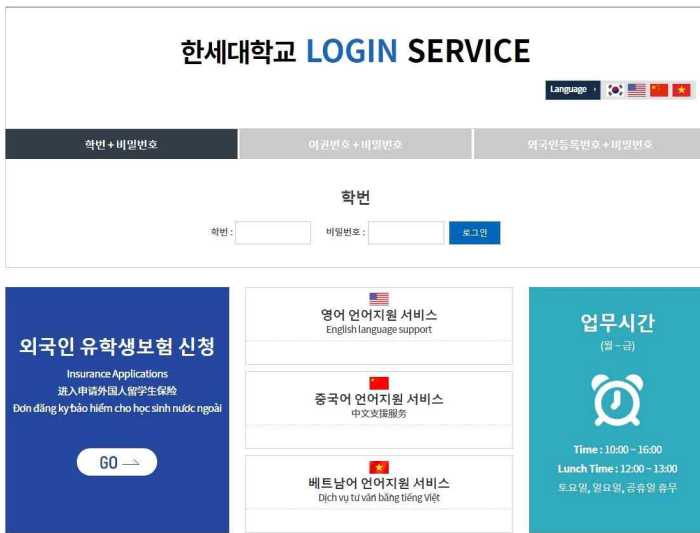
한세대학교 LOGIN SERVICE

Language ›

학번 + 비밀번호

여권번호 + 비밀번호

외국인등록번호 + 비밀번호

학번

학번 :

비밀번호 :

로그인

외국인 유학생보험 신청

Insurance Applications

进入申请外国人留学生保险

Đơn đăng ký bảo hiểm cho học sinh nước ngoài

GO

영어 언어지원 서비스

English language support

중국어 언어지원 서비스

中文支援服务

베트남어 언어지원 서비스

Dịch vụ tư vấn bằng tiếng Việt

업무시간

(월~금)

Time : 10:00 ~ 16:00

Lunch Time : 12:00 ~ 13:00

토요일, 일요일, 공휴일 휴무